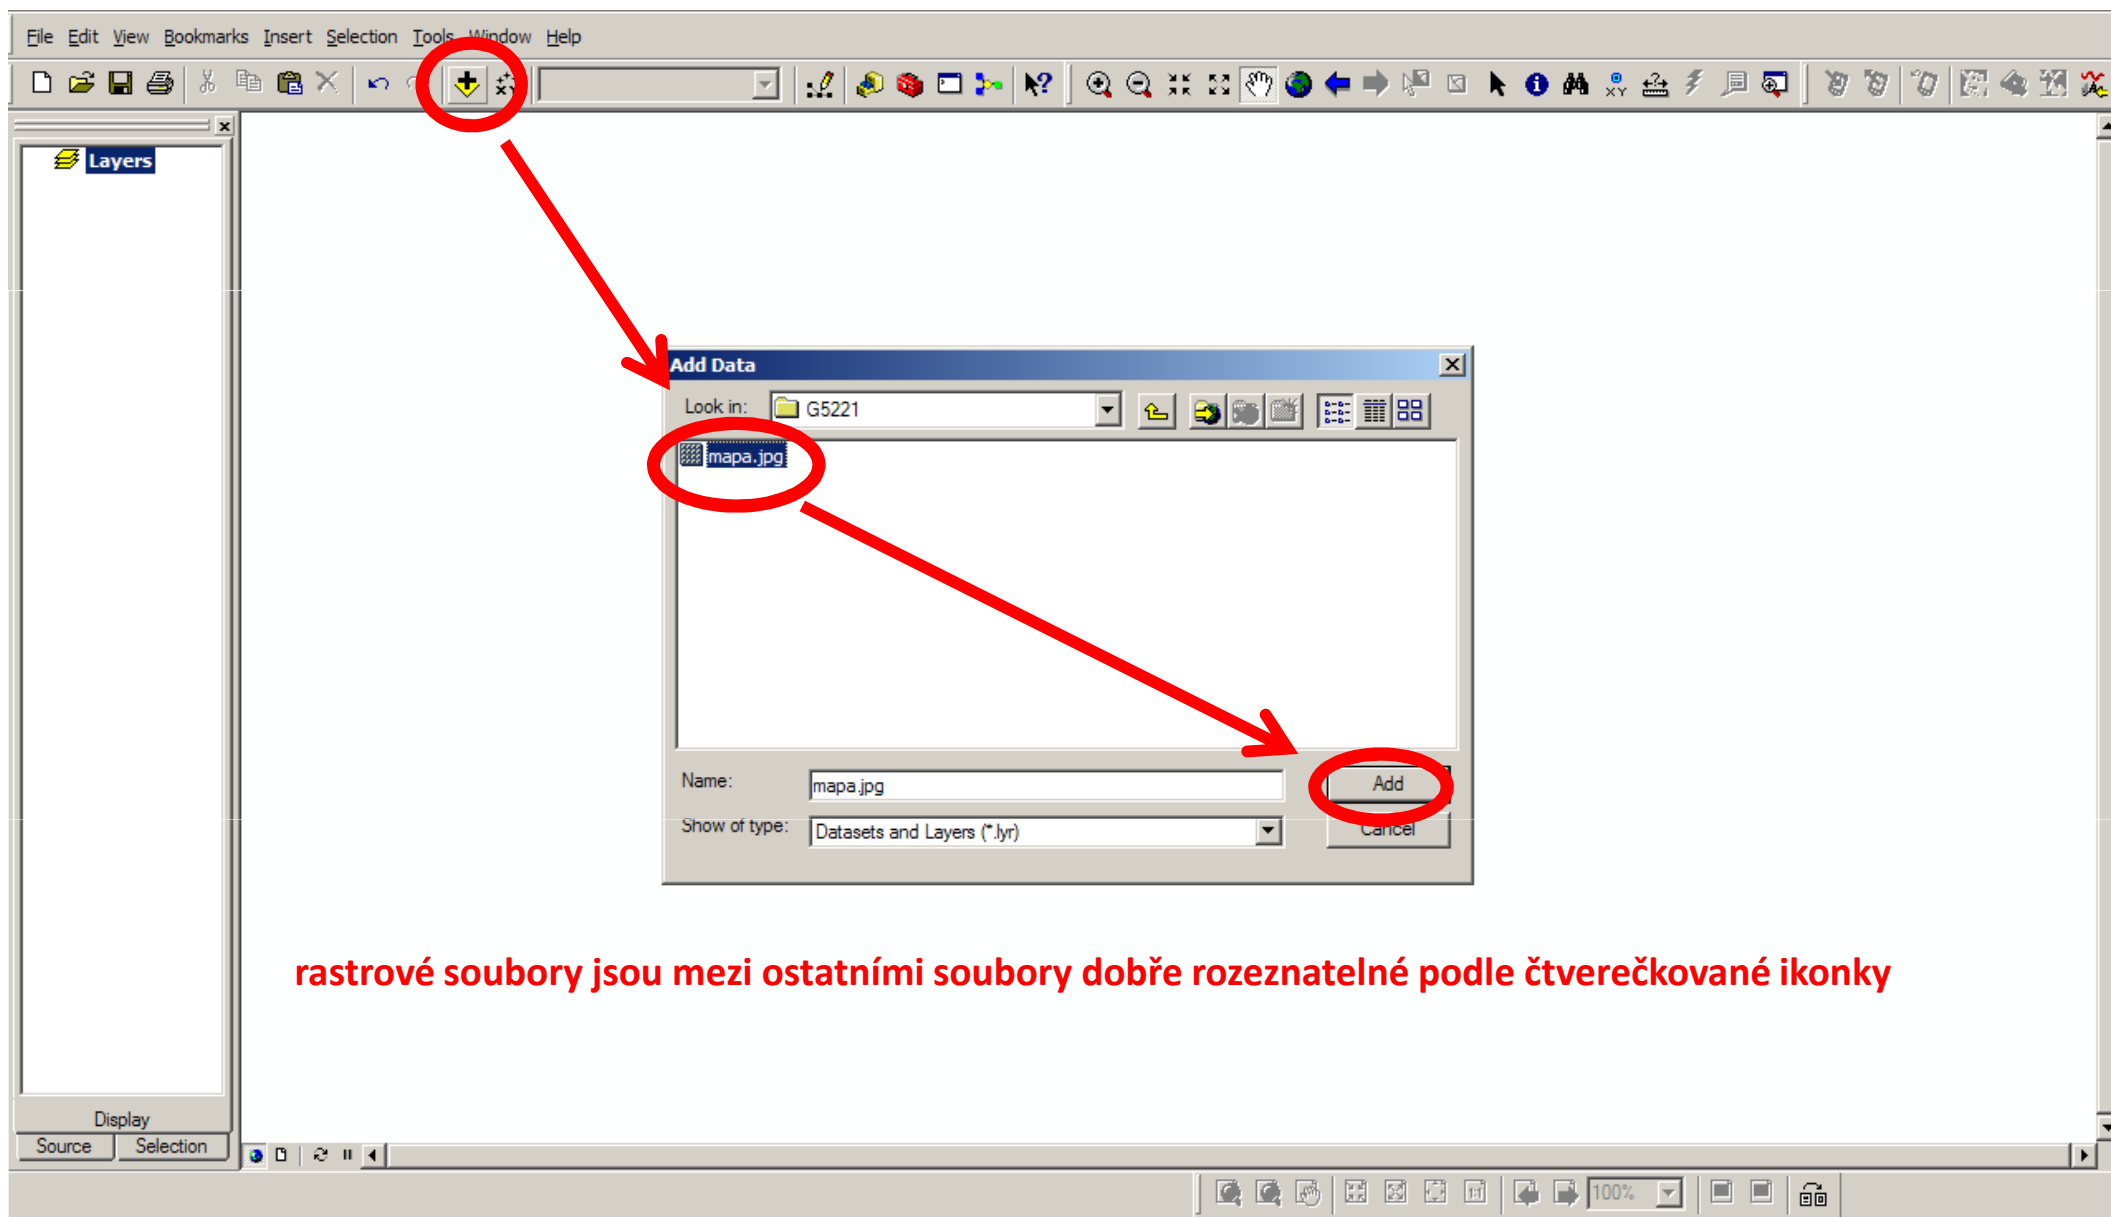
File Edit View Bookmarks Insert Selection Tools Window Help

Layers

Display
Source Selection

Add Data

Look in: G5221

mapa.jpg

Name: mapa.jpg
Show of type: Datasets and Layers (*.lyr)

Add
Cancel

100%

rastrové soubory jsou mezi ostatními soubory dobře rozeznatelné podle čtverečkované ikonky